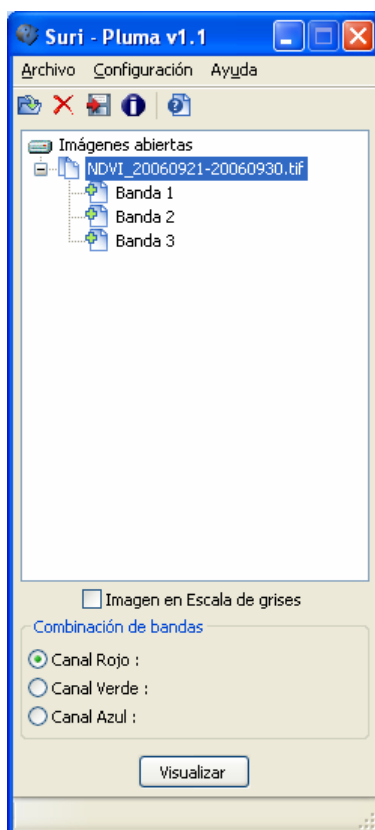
Suri - Pluma v1.1

Archivo Configuración Ayuda

Imágenes abiertas
NDVI_20060921-20060930.tif
Banda 1
Banda 2
Banda 3

Imagen en Escala de grises

Combinación de bandas
Canal Rojo :
Canal Verde :
Canal Azul :

Visualizar